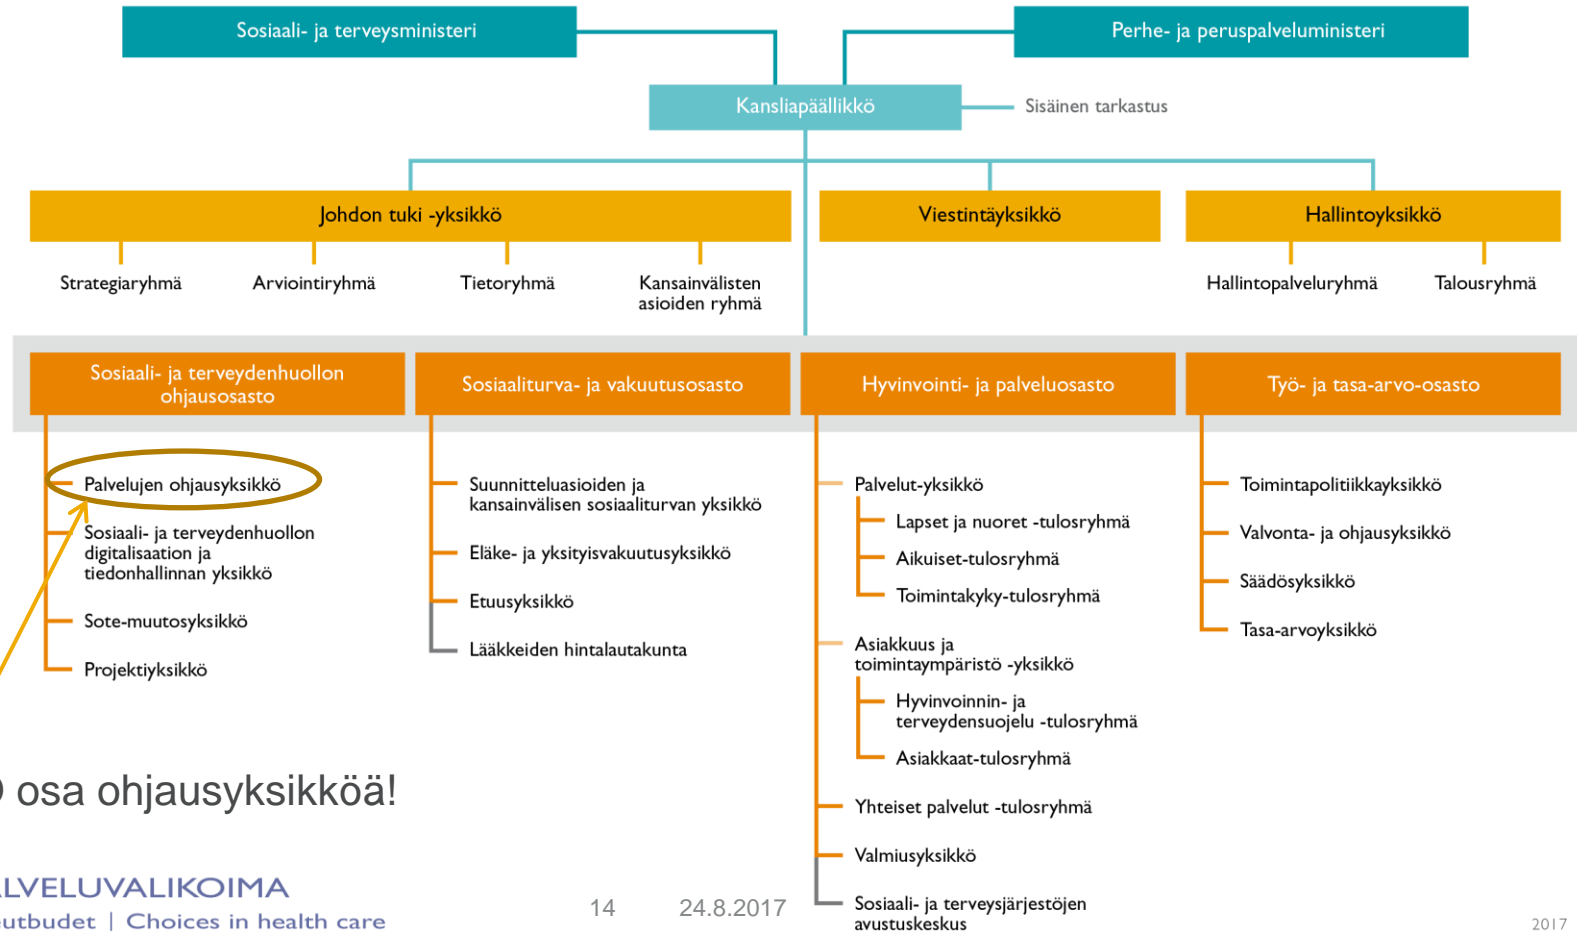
Sosiaali- ja terveysministeri

Perhe- ja peruspalveluministeri

Kansliapäällikkö

Sisäinen tarkastus

Johdon tuki -yksikkö

Viestintäyksikkö

Hallintoyksikkö

Strategiaryhmä

Arviointiryhmä

Tietoryhmä

Kansainvälisten asioiden ryhmä

Hallintopalveluryhmä

Talousryhmä

Sosiaali- ja terveydenhuollon ohjausosasto

Palvelujen ohjausyksikkö

Sosiaali- ja terveydenhuollon digitalisaation ja tiedonhallinnan yksikkö

Sote-muutosyksikkö

Projektiyksikkö

Sosiaaliturva- ja vakuutusosasto

Suunnitteluasioiden ja kansainvälisen sosiaaliturvan yksikkö

Eläke- ja yksityisvakuutusyksikkö

Etuusyksikkö

Lääkkeiden hintalautakunta

Hyvinvointi- ja palveluosasto

Palvelut-yksikkö

Lapset ja nuoret -tulosryhmä

Aikuiset-tulosryhmä

Toimintakyky-tulosryhmä

Asiakkuus ja toimintaympäristö -yksikkö

Hyvinvoinnin- ja terveydensuojelu -tulosryhmä

Asiakkaat-tulosryhmä

Yhteiset palvelut -tulosryhmä

Valmiusyksikkö

Sosiaali- ja terveysjärjestöjen avustuskeskus

Työ- ja tasa-arvo-osasto

Toimintapolitiikkayksikkö

Valvonta- ja ohjausyksikkö

Säädösyksikkö

Tasa-arvoyksikkö

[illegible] osa ohjausyksikköä!

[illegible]LVELUVALIKOIMA
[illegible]utbudet | Choices in health care

14

24.8.2017

2017